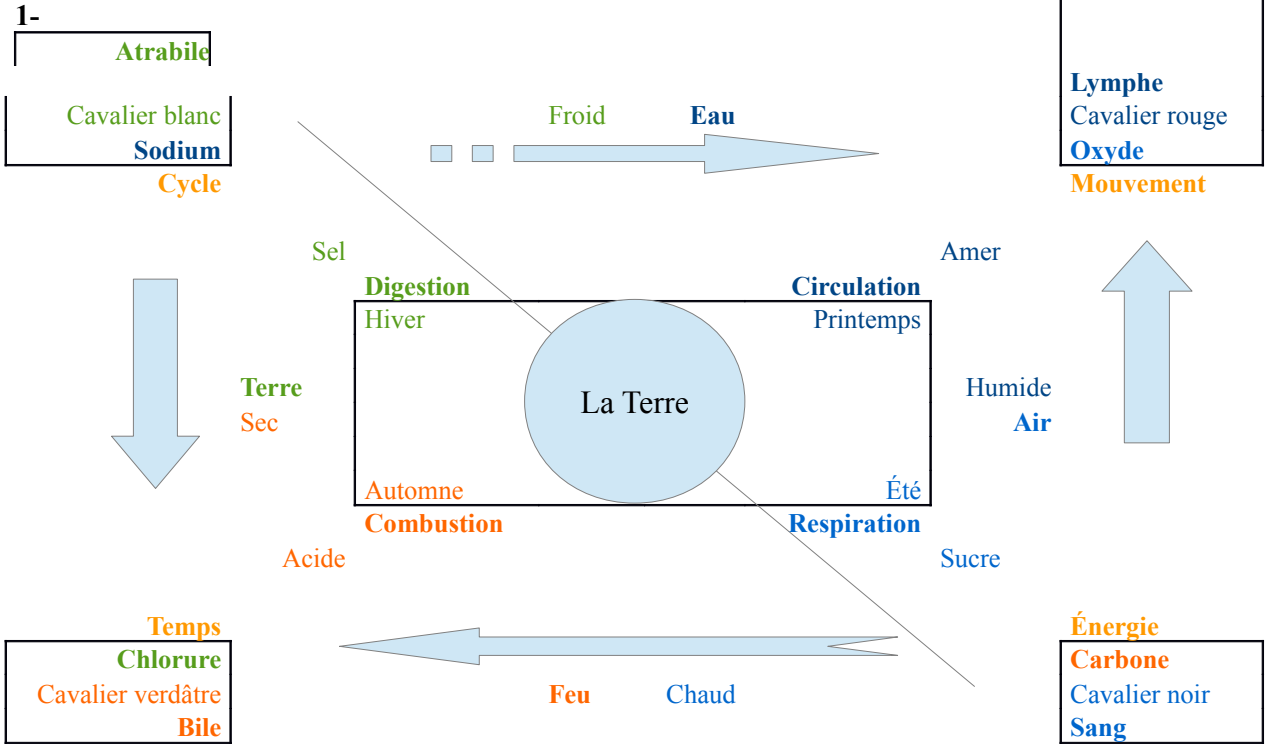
1-

Atrabile

Cavalier blanc
Sodium
Cycle

Froid Eau

Lymphe
Cavalier rouge
Oxyde
Mouvement

Sel

Amer

Digestion
Hiver

Circulation
Printemps

Terre
Sec

La Terre

Humide
Air

Automne
Combustion

Été
Respiration

Acide

Sucre

Temps
Chlorure
Cavalier verdâtre
Bile

Feu Chaud

Énergie
Carbone
Cavalier noir
Sang